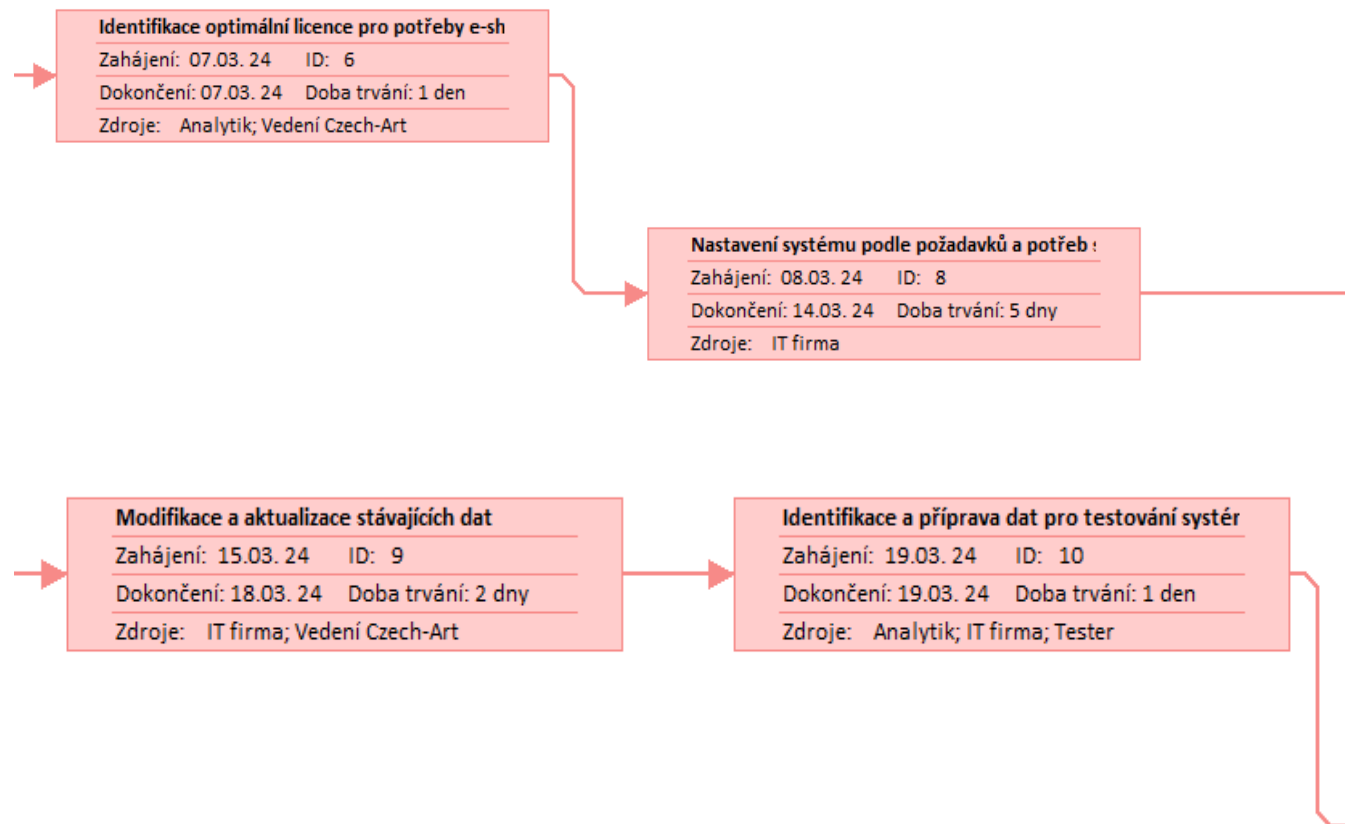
Identifikace optimální licence pro potřeby e-sh
Zahájení: 07.03. 24 ID: 6
Dokončení: 07.03. 24 Doba trvání: 1 den
Zdroje: Analytik; Vedení Czech-Art

Nastavení systému podle požadavků a potřeb
Zahájení: 08.03. 24 ID: 8
Dokončení: 14.03. 24 Doba trvání: 5 dny
Zdroje: IT firma

Modifikace a aktualizace stávajících dat
Zahájení: 15.03. 24 ID: 9
Dokončení: 18.03. 24 Doba trvání: 2 dny
Zdroje: IT firma; Vedení Czech-Art

Identifikace a příprava dat pro testování systé
Zahájení: 19.03. 24 ID: 10
Dokončení: 19.03. 24 Doba trvání: 1 den
Zdroje: Analytik; IT firma; Tester